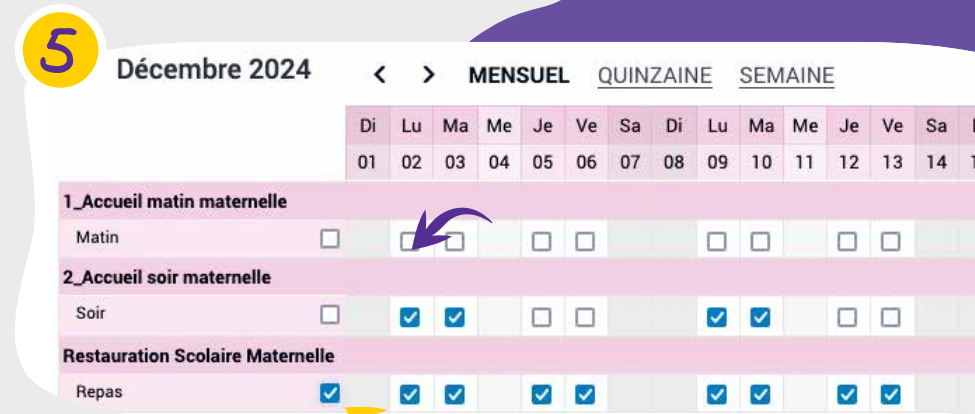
5

Décembre 2024

< > MENSUEL QUINZAINE SEMAINE

| | Di | Lu | Ma | Me | Je | Ve | Sa | Di | Lu | Ma | Me | Je | Ve | Sa |
|---|---|---|---|---|---|---|---|---|---|---|---|---|---|---|
| | 01 | 02 | 03 | 04 | 05 | 06 | 07 | 08 | 09 | 10 | 11 | 12 | 13 | 14 |
| 1_Accueil matin maternelle | | | | | | | | | | | | | | |
| Matin | | | | | | | | | | | | | | |
| 2_Accueil soir maternelle | | | | | | | | | | | | | | |
| Soir | | | | | | | | | | | | | | |
| Restauration Scolaire Maternelle | | | | | | | | | | | | | | |
| Repas | | | | | | | | | | | | | | |